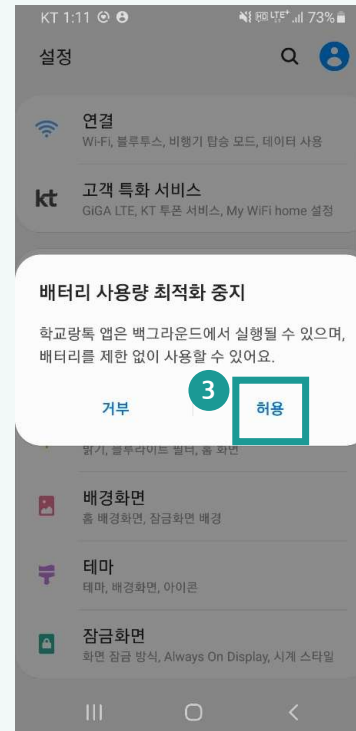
KT 1:11
73%

설정

연결
Wi-Fi, 블루투스, 비행기 탑승 모드, 데이터 사용

kt 고객 특화 서비스
GiGA LTE, KT 투폰 서비스, My WiFi home 설정

배터리 사용량 최적화 중지

학교랑톡 앱은 백그라운드에서 실행될 수 있으며, 배터리를 제한 없이 사용할 수 있어요.

거부

3

허용

밝기, 블루라이트 필터, 홈 화면

배경화면
홈 배경화면, 잠금화면 배경

테마
테마, 배경화면, 아이콘

잠금화면
화면 잠금 방식, Always On Display, 시계 스타일